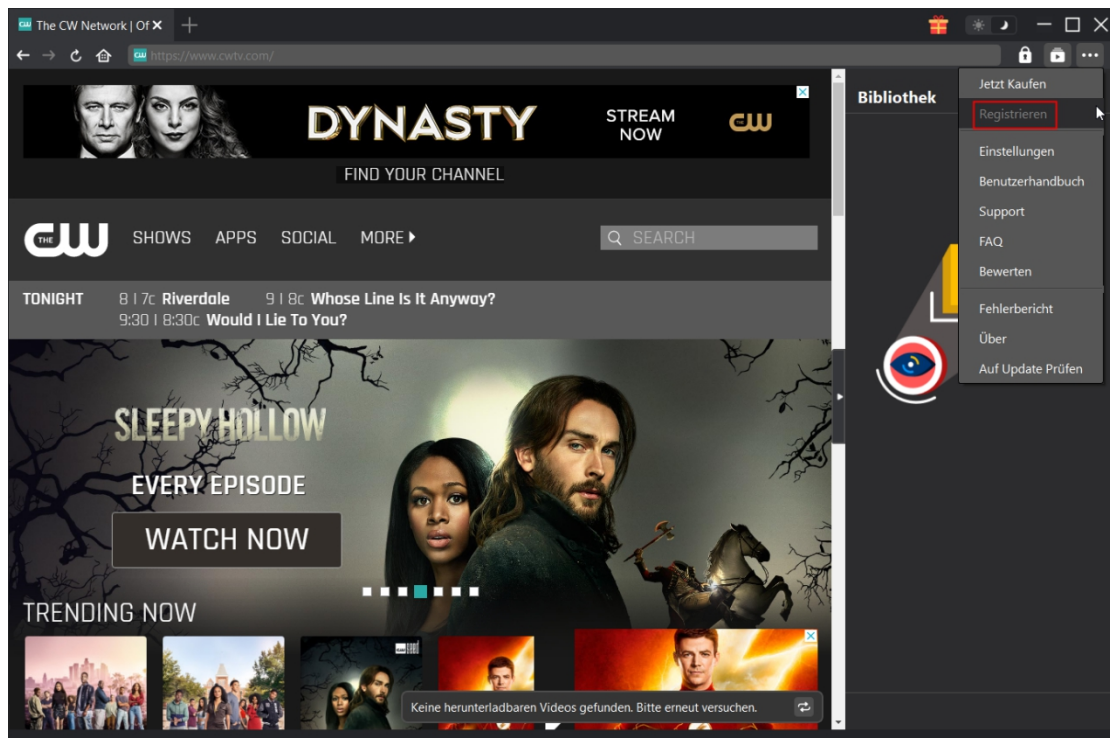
The CW Network | Of

https://www.cwtv.com/

DYNASTY
STREAM NOW
CW

FIND YOUR CHANNEL

THE CW
SHOWS APPS SOCIAL MORE

SEARCH

TONIGHT 8 | 7c Riverdale 9 | 8c Whose Line Is It Anyway?
9:30 | 8:30c Would I Lie To You?

SLEEPY HOLLOW
EVERY EPISODE
WATCH NOW

TRENDING NOW

Keine herunterladbaren Videos gefunden. Bitte erneut versuchen.

Bibliothek

Jetzt Kaufen
Registrieren
Einstellungen
Benutzerhandbuch
Support
FAQ
Bewerten
Fehlerbericht
Über
Auf Update Prüfen